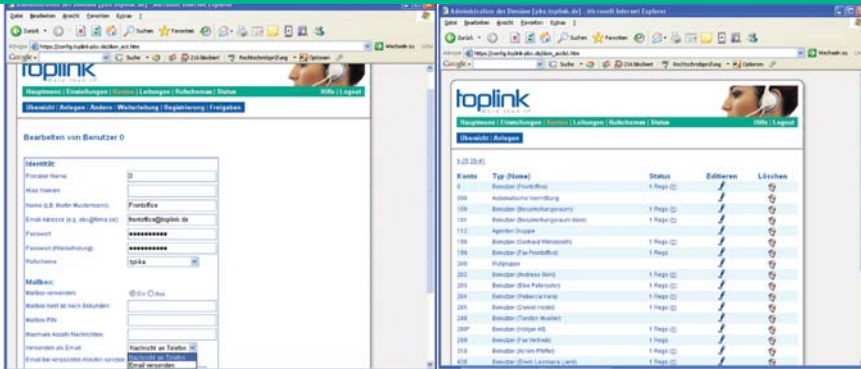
Administration der Domäne [pbx.toplink.de] - Microsoft Internet Explorer

Datei Bearbeiten Ansicht Favoriten Extras ?

Zurück Suchen Favoriten

Adresse https://config.toplink-pbx.de/dom_acl.htm Wechseln zu

Google Suche Rechtschreibprüfung Optionen

toplink

Hauptmenü | Einstellungen | Konten | Leitungen | Rufschemas | Status Hilfe | Logout

Übersicht | Anlegen | Ändern | Weiterleitung | Registrierung | Freigaben

Bearbeiten von Benutzer 0

Identität:

Primärer Name: 0

Alias Namen:

Name (z.B. Martin Mustermann): Frontoffice

Email Adresse (e.g. abc@firma.de): frontoffice@toplink.de

Passwort ●●●●●●●●●●●

Passwort (Wiederholung) ●●●●●●●●●●●

Rufschema tpl-ka

Mailbox:

Mailbox verwenden: Ein Aus

Mailbox hebt ab nach Sekunden:

Mailbox-PIN:

Maximale Anzahl Nachrichten:

Versenden als Email: Nachricht an Telefon

Email bei versäumten Anrufen senden

Nachricht an Telefon
Email versenden

Administration der Domäne [pbx.toplink.de] - Microsoft Internet Explorer

Datei Bearbeiten Ansicht Favoriten Extras ?

Zurück Suchen Favoriten

Adresse https://config.toplink-pbx.de/dom_acct.htm Wechseln zu

Google Suche Rechtschreibprüfung Optionen

toplink

Hauptmenü | Einstellungen | Konten | Leitungen | Rufschemas | Status Hilfe | Logout

Übersicht | Anlegen

1-25 26-41

| Konto | Typ (Name) | Status | Editieren | Löschen |
|---|---|---|---|---|
| 0 | Benutzer (Frontoffice) | 1 Regs | | |
| 000 | Automatische Vermittlung | | | |
| 100 | Benutzer (Besprechungsraum) | 1 Regs | | |
| 101 | Benutzer (Besprechungsraum klein) | 1 Regs | | |
| 112 | Agenten Gruppe | | | |
| 150 | Benutzer (Gerhard Wendereth) | 1 Regs | | |
| 199 | Benutzer (Fax Frontoffice) | 1 Regs | | |
| 200 | Rufgruppe | | | |
| 202 | Benutzer (Andreas Brn) | 1 Regs | | |
| 203 | Benutzer (Elke Petersohn) | 1 Regs | | |
| 204 | Benutzer (Rebecca Kers) | 1 Regs | | |
| 205 | Benutzer (Daniel Hodel) | 1 Regs | | |
| 246 | Benutzer (Torsten Mueller) | | | |
| 260F | Benutzer (Holger Alt) | 1 Regs | | |
| 299 | Benutzer (Fax Vertrieb) | 1 Regs | | |
| 318 | Benutzer (Armin Pfeffer) | 1 Regs | | |
| 320 | Benutzer (Erwin Leonhard Lenz) | 1 Regs | | |